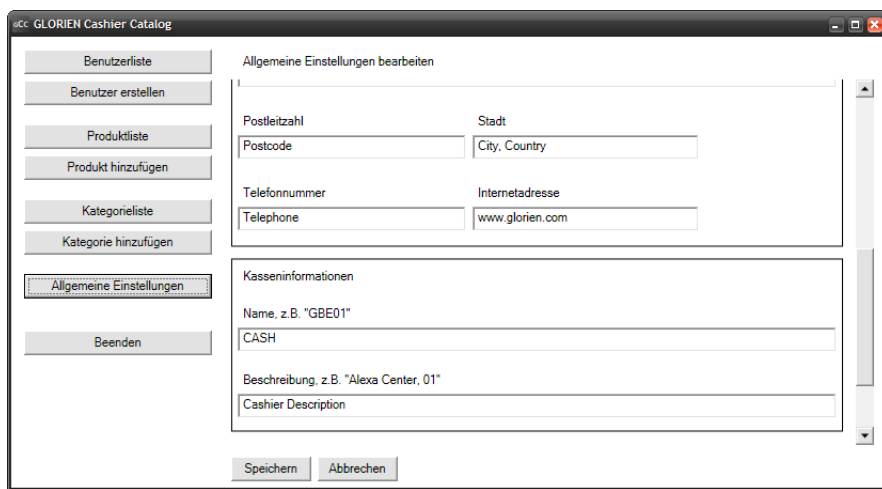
GLORIEN Cashier Catalog

Benutzerliste
Benutzer erstellen
Produktliste
Produkt hinzufügen
Kategorieliste
Kategorie hinzufügen
Allgemeine Einstellungen
Beenden

Allgemeine Einstellungen bearbeiten

Postleitzahl
Postcode
Stadt
City, Country
Telefonnummer
Telephone
Internetadresse
www.glorien.com

Kasseninformationen
Name, z.B. "GBE01"
CASH
Beschreibung, z.B. "Alexa Center, 01"
Cashier Description

Speichern
Abbrechen